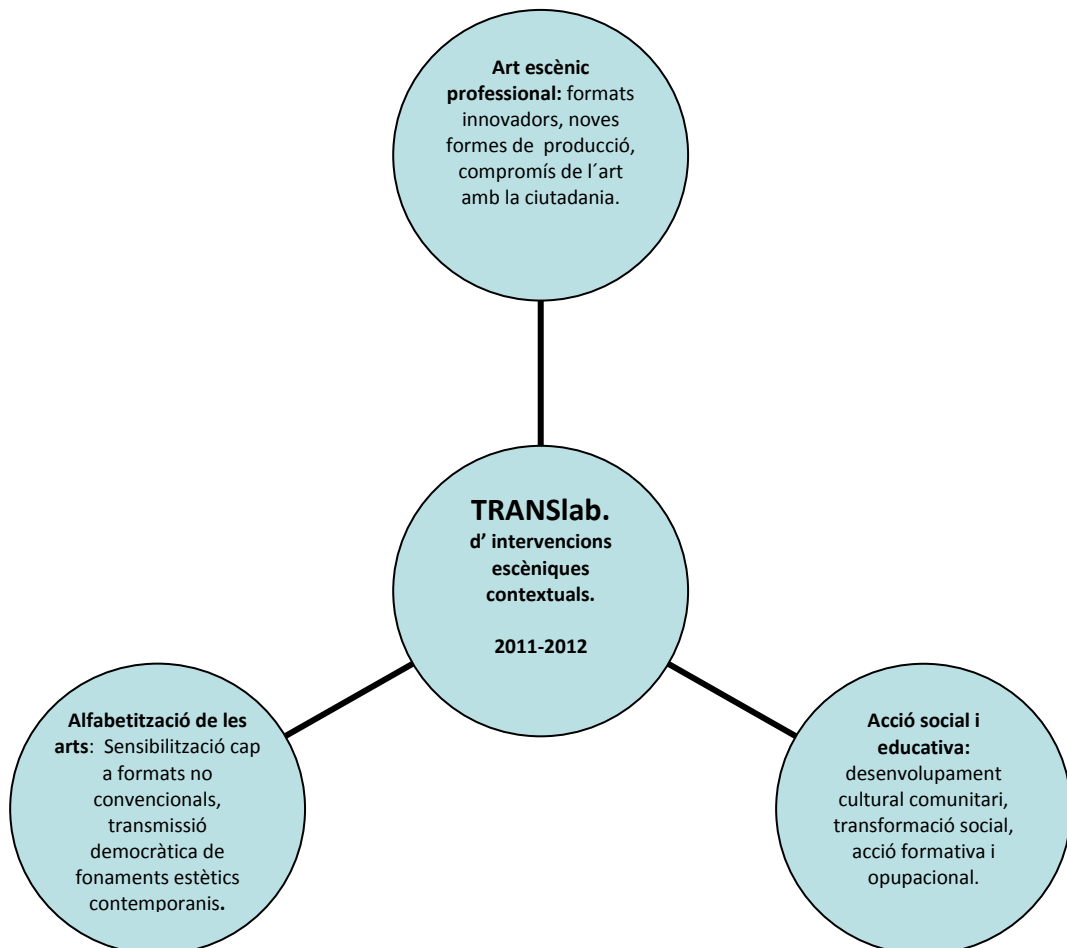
**Art escènic professional:** formats innovadors, noves formes de producció, compromís de l´art amb la ciutadania.

**TRANSlab.**
**d' intervencions escèniques contextuals.**

**2011-2012**

**Alfabetització de les arts**: Sensibilització cap a formats no convencionals, transmissió democràtica de fonaments estètics contemporanis.

**Acció social i educativa:** desenvolupament cultural comunitari, transformació social, acció formativa i opupacional.